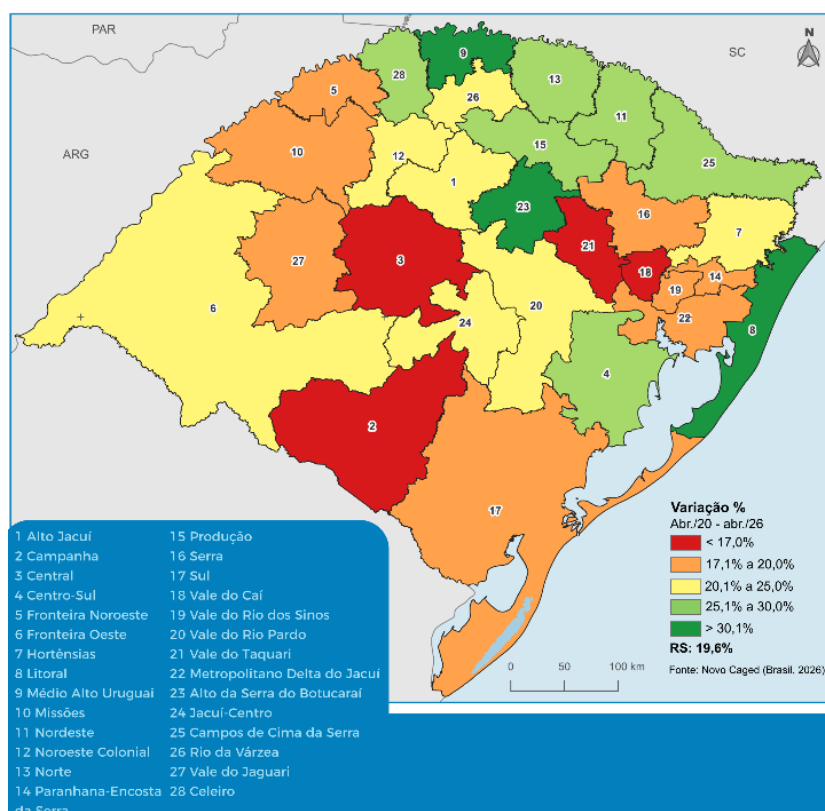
PAR

SC

N

ARG

9

28

13

5

26

11

10

12

15

25

1

23

16

21

7

3

27

18

14

19

6

20

22

24

8

4

2

17

Variação %
Abr./20 - abr./26

< 17,0%

17,1% a 20,0%

20,1% a 25,0%

25,1% a 30,0%

> 30,1%

RS: 19,6%

0 50 100 km

Fonte: Novo Caged (Brasil, 2026)

1 Alto Jacuí
2 Campanha
3 Central
4 Centro-Sul
5 Fronteira Noroeste
6 Fronteira Oeste
7 Hortênsias
8 Litoral
9 Médio Alto Uruguai
10 Missões
11 Nordeste
12 Noroeste Colonial
13 Norte
14 Paranhana-Encosta da Serra

15 Produção
16 Serra
17 Sul
18 Vale do Caí
19 Vale do Rio dos Sinos
20 Vale do Rio Pardo
21 Vale do Taquari
22 Metropolitano Delta do Jacuí
23 Alto da Serra do Botucaraí
24 Jacuí-Centro
25 Campos de Cima da Serra
26 Rio da Várzea
27 Vale do Jaguari
28 Celeiro